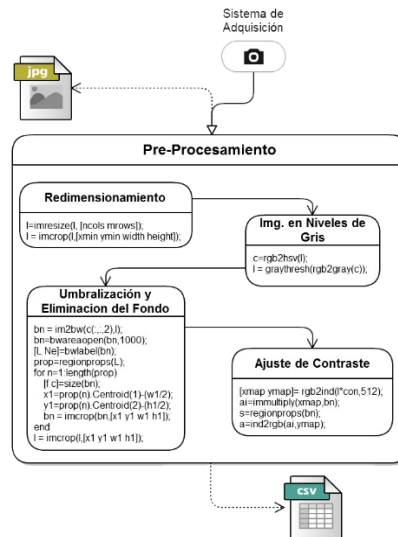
Sistema de Adquisición

jpg

Pre-Procesamiento

Redimensionamiento

I=imresize(I, [ncols mrows]);
I = imcrop(I,[xmin ymin width height]);

Img. en Niveles de Gris

c=rgb2hsv(I);
I = graythresh(rgb2gray(c));

Umbralización y Eliminacion del Fondo

bn = im2bw(c(:,:,2),I);
bn=bwareaopen(bn,1000);
[L Ne]=bwlabel(bn);
prop=regionprops(L);
for n=1:length(prop)
[f c]=size(bn);
x1=prop(n).Centroid(1)-(w1/2);
y1=prop(n).Centroid(2)-(h1/2);
bn = imcrop(bn,[x1 y1 w1 h1]);
end
I = imcrop(I,[x1 y1 w1 h1]);

Ajuste de Contraste

[xmap ymap]= rgb2ind(I*con,512);
ai=immultiply(xmap,bn);
s=regionprops(bn);
a=ind2rgb(ai,ymap);

csv